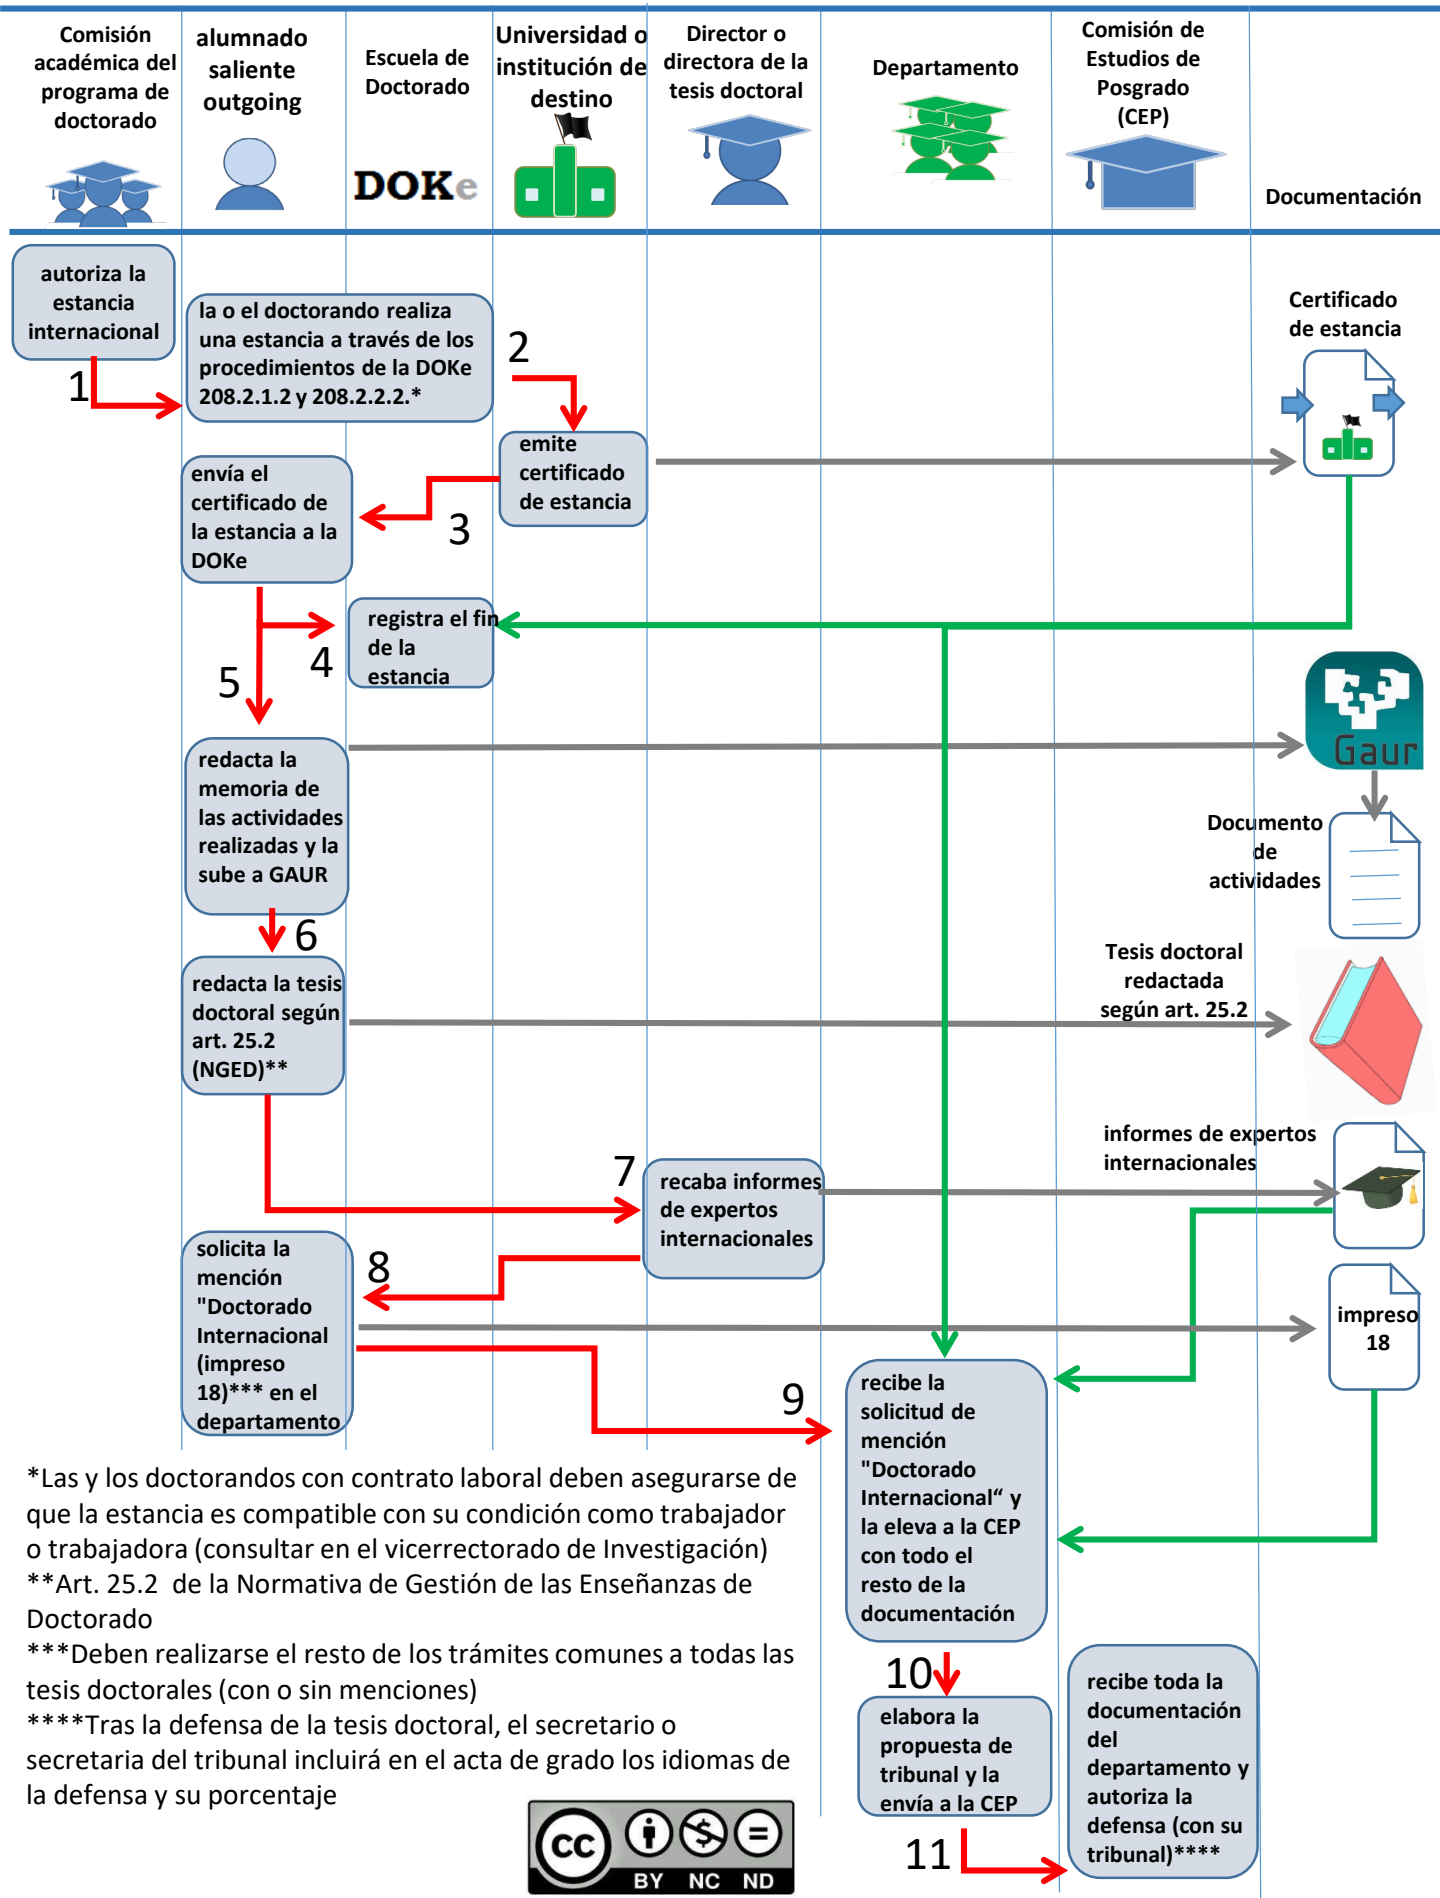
Comisión académica del programa de doctorado

alumnado saliente outgoing

Escuela de Doctorado

DOKe

Universidad o institución de destino

Director o directora de la tesis doctoral

Departamento

Comisión de Estudios de Posgrado (CEP)

Documentación

autoriza la estancia internacional

1

la o el doctorando realiza una estancia a través de los procedimientos de la DOKe 208.2.1.2 y 208.2.2.2.*

2

emite certificado de estancia

Certificado de estancia

envía el certificado de la estancia a la DOKe

3

registra el fin de la estancia

4

5

redacta la memoria de las actividades realizadas y la sube a GAUR

Gaur

Documento de actividades

6

redacta la tesis doctoral según art. 25.2 (NGED)**

Tesis doctoral redactada según art. 25.2

7

recaba informes de expertos internacionales

informes de expertos internacionales

8

solicita la mención "Doctorado Internacional (impreso 18)*** en el departamento

impreso 18

9

recibe la solicitud de mención "Doctorado Internacional" y la eleva a la CEP con todo el resto de la documentación

10

elabora la propuesta de tribunal y la envía a la CEP

11

recibe toda la documentación del departamento y autoriza la defensa (con su tribunal)****

*Las y los doctorandos con contrato laboral deben asegurarse de que la estancia es compatible con su condición como trabajador o trabajadora (consultar en el vicerrectorado de Investigación)
**Art. 25.2 de la Normativa de Gestión de las Enseñanzas de Doctorado
***Deben realizarse el resto de los trámites comunes a todas las tesis doctorales (con o sin menciones)
****Tras la defensa de la tesis doctoral, el secretario o secretaria del tribunal incluirá en el acta de grado los idiomas de la defensa y su porcentaje

cc BY NC ND